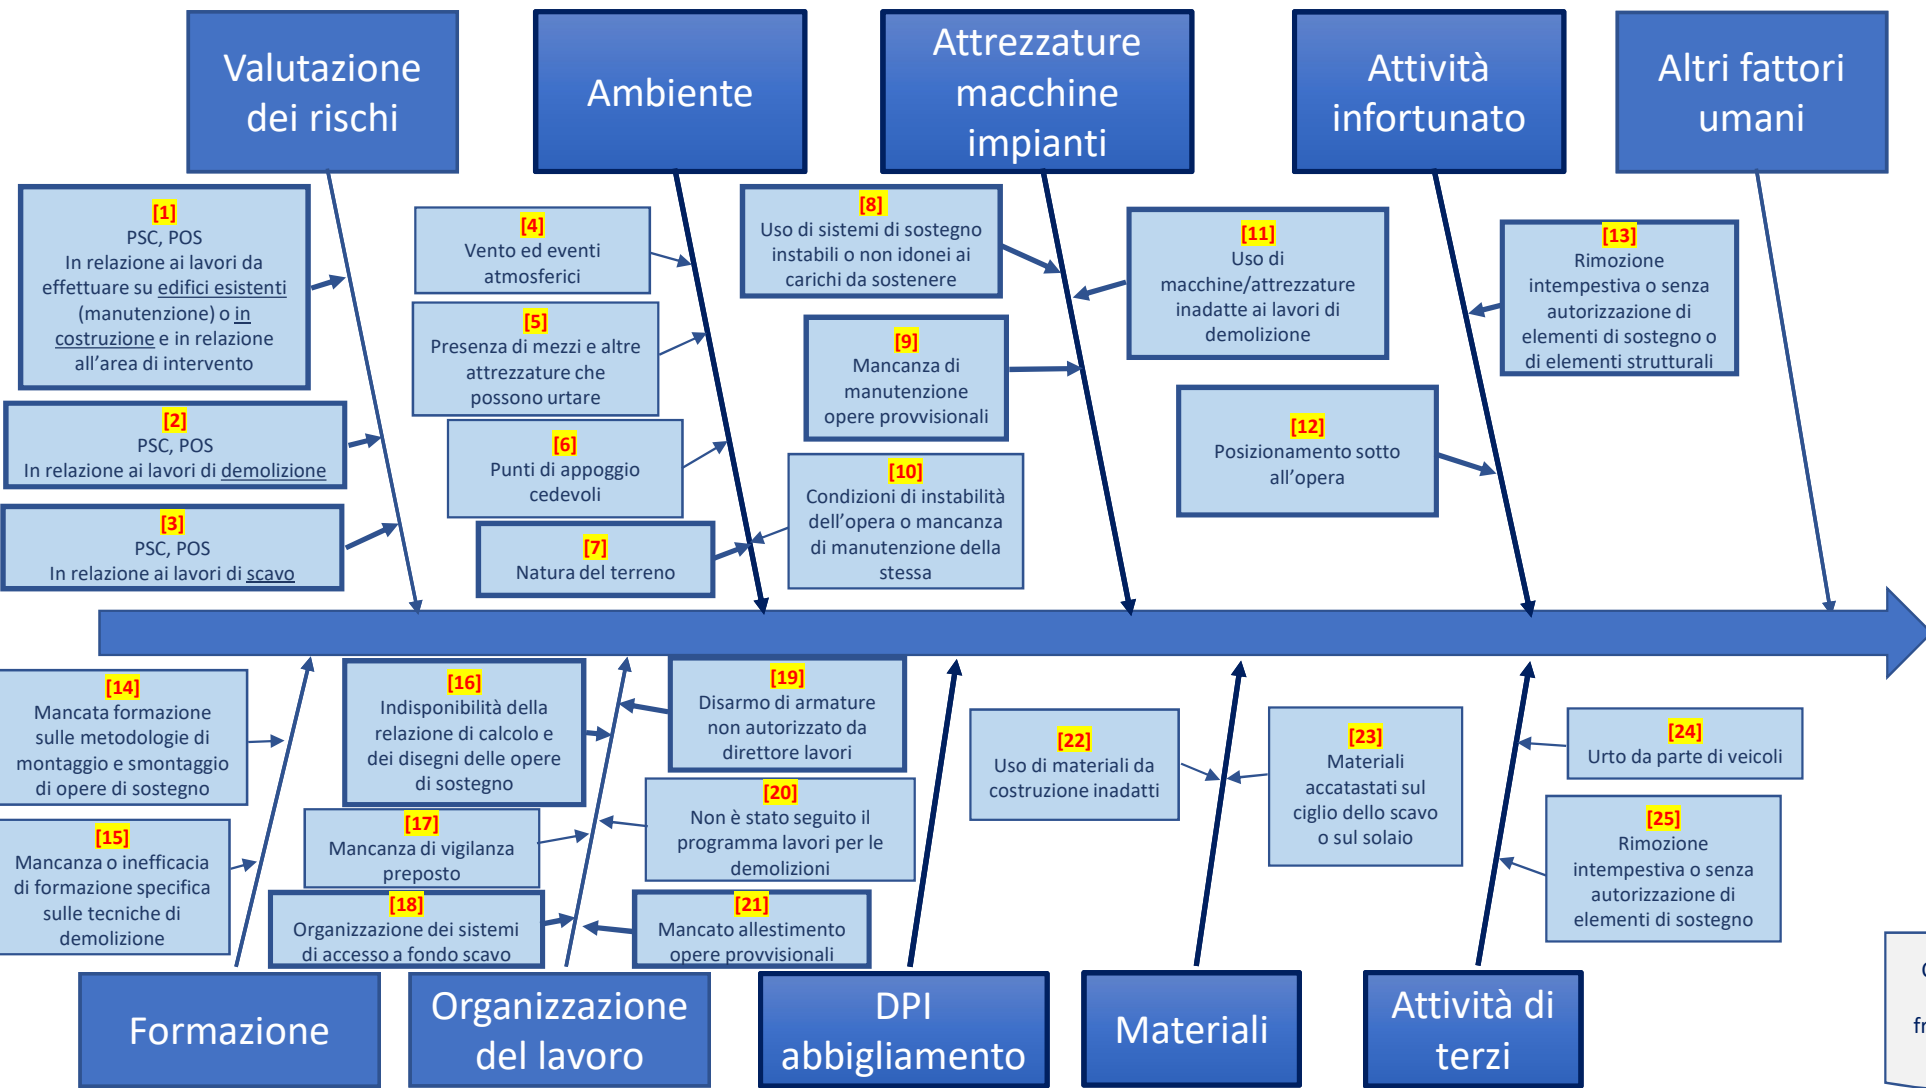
Valutazione dei rischi

Ambiente

Attrezzature macchine impianti

Attività infortunato

Altri fattori umani

[1]
PSC, POS
In relazione ai lavori da effettuare su edifici esistenti (manutenzione) o in costruzione e in relazione all'area di intervento

[2]
PSC, POS
In relazione ai lavori di demolizione

[3]
PSC, POS
In relazione ai lavori di scavo

[4]
Vento ed eventi atmosferici

[5]
Presenza di mezzi e altre attrezzature che possono urtare

[6]
Punti di appoggio cedevoli

[7]
Natura del terreno

[8]
Uso di sistemi di sostegno instabili o non idonei ai carichi da sostenere

[9]
Mancanza di manutenzione opere provvisionali

[10]
Condizioni di instabilità dell'opera o mancanza di manutenzione della stessa

[11]
Uso di macchine/attrezzature inadatte ai lavori di demolizione

[12]
Posizionamento sotto all'opera

[13]
Rimozione intempestiva o senza autorizzazione di elementi di sostegno o di elementi strutturali

[14]
Mancata formazione sulle metodologie di montaggio e smontaggio di opere di sostegno

[15]
Mancanza o inefficacia di formazione specifica sulle tecniche di demolizione

[16]
Indisponibilità della relazione di calcolo e dei disegni delle opere di sostegno

[17]
Mancanza di vigilanza preposto

[18]
Organizzazione dei sistemi di accesso a fondo scavo

[19]
Disarmo di armature non autorizzato da direttore lavori

[20]
Non è stato seguito il programma lavori per le demolizioni

[21]
Mancato allestimento opere provvisionali

[22]
Uso di materiali da costruzione inadatti

[23]
Materiali accatastati sul ciglio dello scavo o sul solaio

[24]
Urto da parte di veicoli

[25]
Rimozione intempestiva o senza autorizzazione di elementi di sostegno

Formazione

Organizzazione del lavoro

DPI abbigliamento

Materiali

Attività di terzi

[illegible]